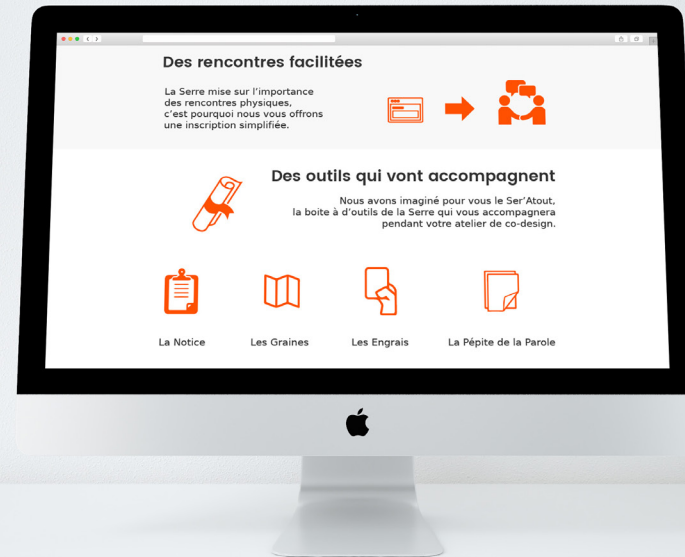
Des rencontres facilitées

La Serre mise sur l'importance des rencontres physiques, c'est pourquoi nous vous offrons une inscription simplifiée.

Des outils qui vont accompagnent

Nous avons imaginé pour vous le Ser'Atout, la boite à d'outils de la Serre qui vous accompagnera pendant votre atelier de co-design.

La Notice

Les Graines

Les Engrais

La Pépite de la Parole